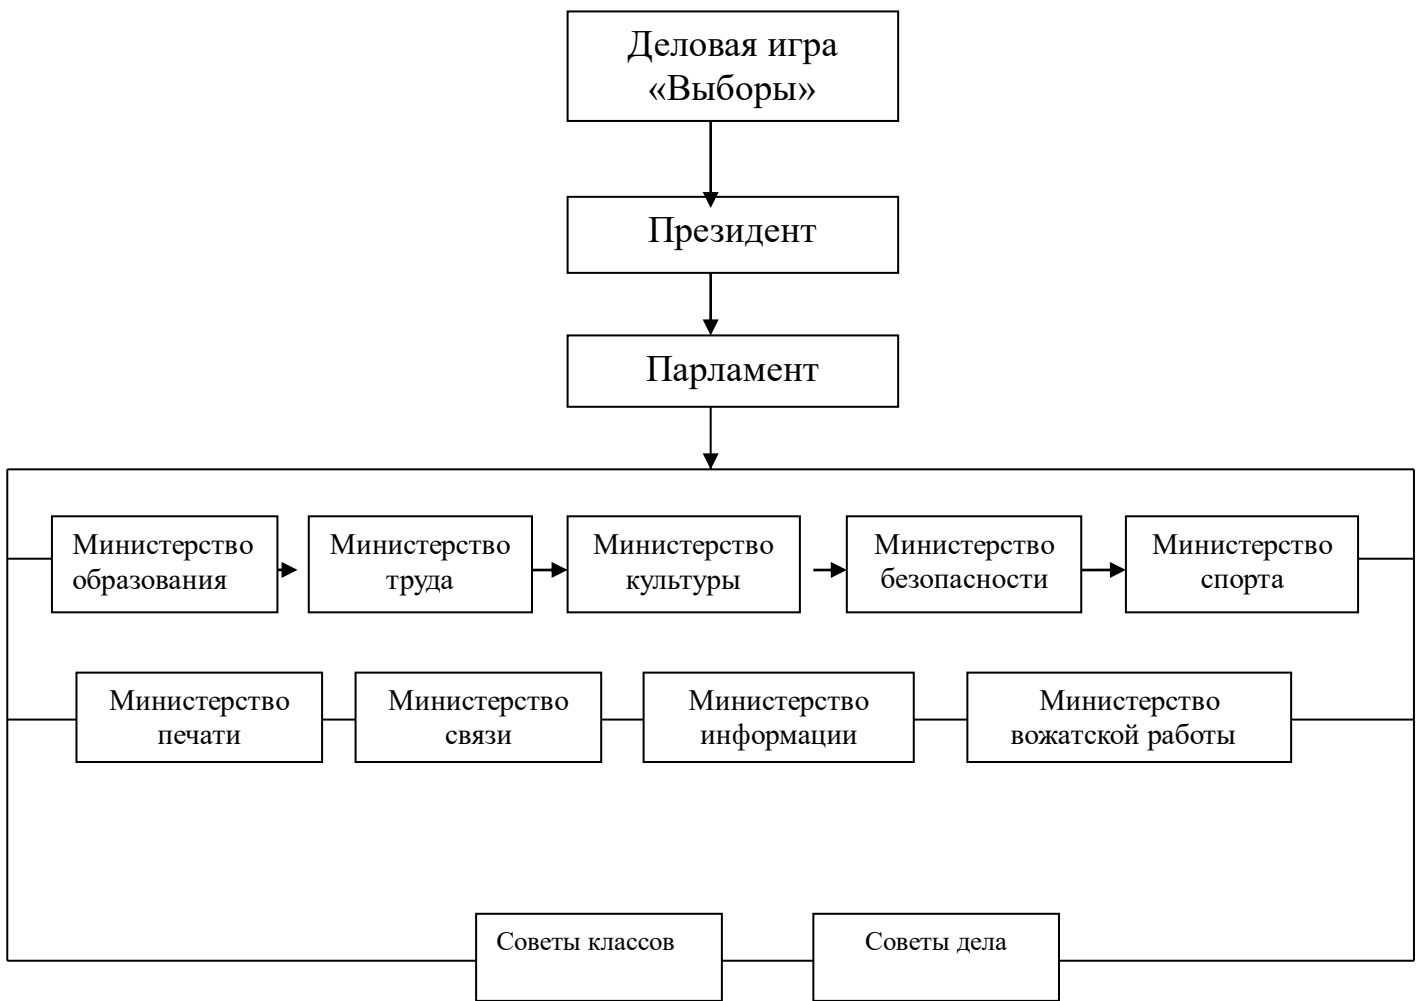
Деловая игра «Выборы»

Президент

Парламент

Министерство образования

Министерство труда

Министерство культуры

Министерство безопасности

Министерство спорта

Министерство печати

Министерство связи

Министерство информации

Министерство вожатской работы

Советы классов

Советы дела